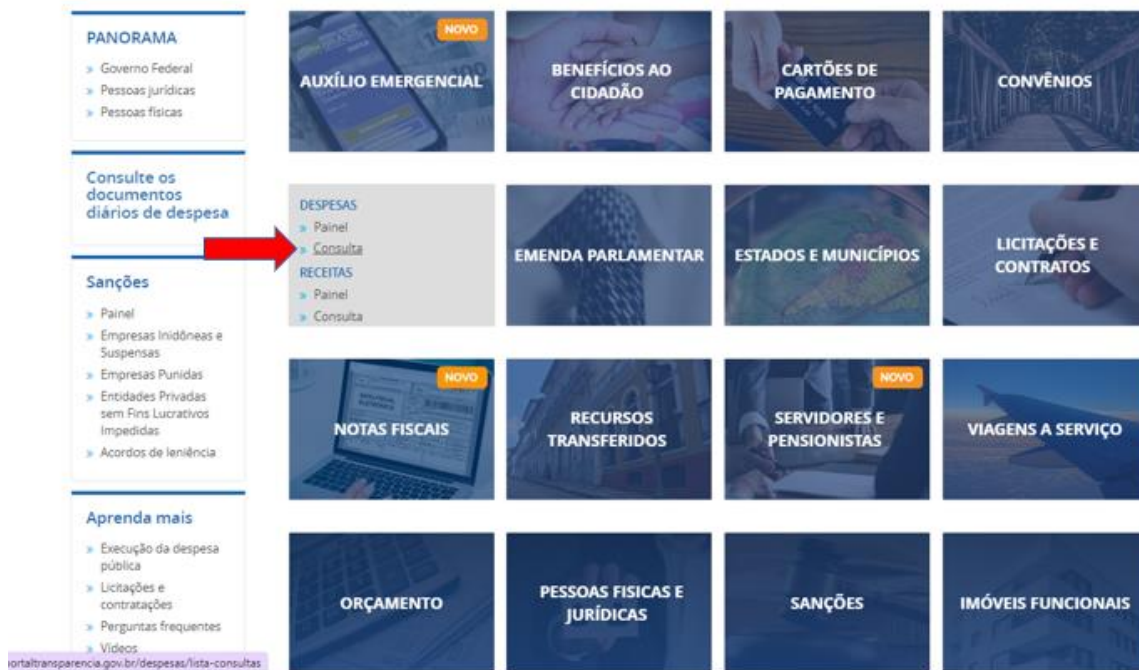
PANORAMA
» Governo Federal
» Pessoas jurídicas
» Pessoas físicas

Consulte os documentos diários de despesa

Sanções
» Painel
» Empresas Inidôneas e Suspensas
» Empresas Punidas
» Entidades Privadas sem Fins Lucrativos Impedidas
» Acordos de leniência

Aprenda mais
» Execução da despesa pública
» Licitações e contratações
» Perguntas frequentes
» Vídeos

NOVO
AUXÍLIO EMERGENCIAL

BENEFÍCIOS AO CIDADÃO

CARTÕES DE PAGAMENTO

CONVÊNIOS

DESPESAS
» Painel
» Consulta
RECEITAS
» Painel
» Consulta

EMENDA PARLAMENTAR

ESTADOS E MUNICÍPIOS

LICITAÇÕES E CONTRATOS

NOVO
NOTAS FISCAIS

RECURSOS TRANSFERIDOS

NOVO
SERVIDORES E PENSIONISTAS

VIAGENS A SERVIÇO

ORÇAMENTO

PESSOAS FISICAS E JURÍDICAS

SANÇÕES

IMÓVEIS FUNCIONAIS

ortaltransparencia.gov.br/despesas/lista-consultas